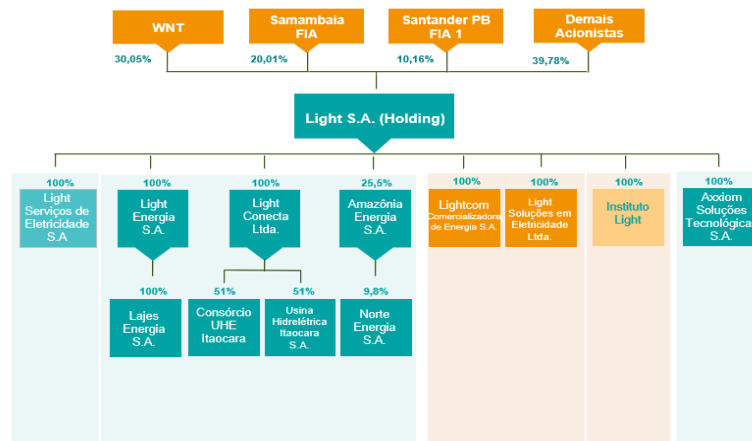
WNT
30,05%

Samambaia FIA
20,01%

Santander PB FIA 1
10,16%

Demais Acionistas
39,78%

Light S.A. (Holding)

100%
Light Serviços de Eletricidade S.A

100%
Light Energia S.A.

100%
Lajes Energia S.A.

100%
Light Conecta Ltda.

51%
Consórcio UHE Itaocara

51%
Usina Hidrelétrica Itaocara S.A.

25,5%
Amazônia Energia S.A.

9,8%
Norte Energia S.A.

100%
Lightcom Comercializadora de Energia S.A.

100%
Light Soluções em Eletricidade Ltda.

100%
Instituto Light

100%
Axxiom Soluções Tecnológicas S.A.